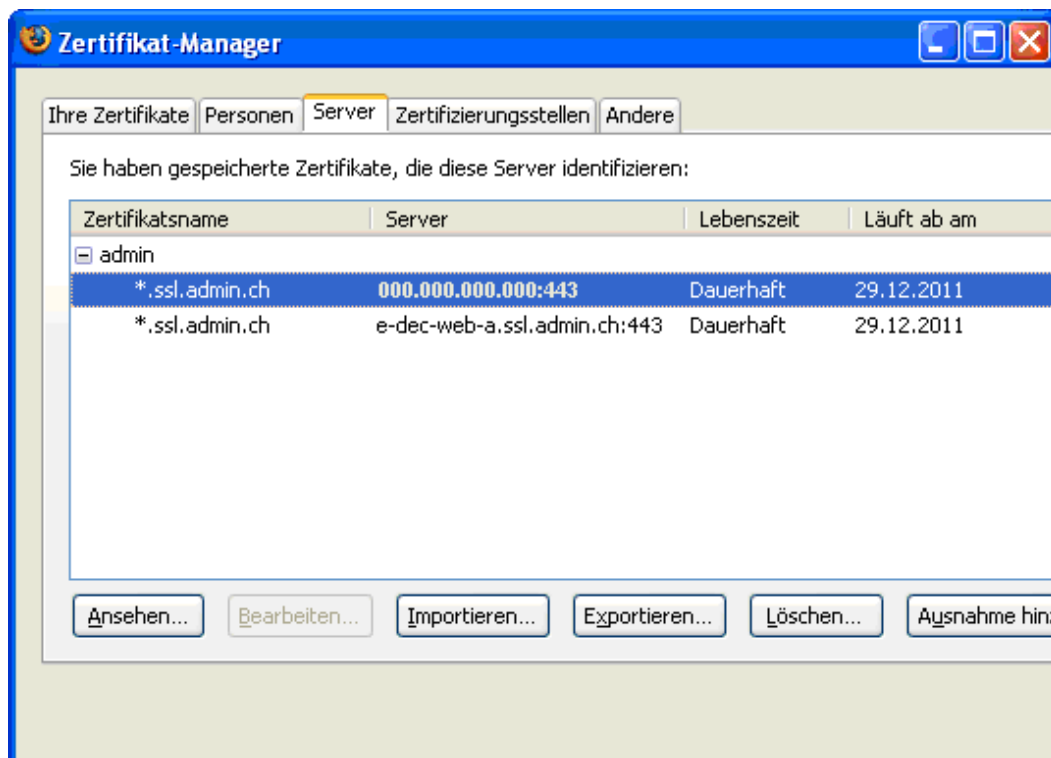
Zertifikat-Manager

Ihre Zertifikate | Personen | Server | Zertifizierungsstellen | Andere

Sie haben gespeicherte Zertifikate, die diese Server identifizieren:

| Zertifikatsname | Server | Lebenszeit | Läuft ab am |
|---|---|---|---|
| admin | | | |
| *.ssl.admin.ch | 000.000.000.000:443 | Dauerhaft | 29.12.2011 |
| *.ssl.admin.ch | e-dec-web-a.ssl.admin.ch:443 | Dauerhaft | 29.12.2011 |

Ansehen... | Bearbeiten... | Importieren... | Exportieren... | Löschen... | Ausnahme hin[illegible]